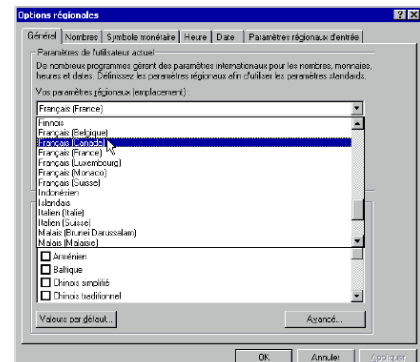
Options régionales

Général | Nombres | Symbole monétaire | Heure | Date | Paramètres régionaux d'entrée

Paramètres de l'utilisateur actuel

De nombreux programmes gèrent des paramètres internationaux pour les nombres, monnaies, heures et dates. Définissez les paramètres régionaux afin d'utiliser les paramètres standards.

Vos paramètres régionaux (emplacement) :

Français (France)

Finnois
Français (Belgique)
Français (Canada)
Français (France)
Français (Luxembourg)
Français (Monaco)
Français (Suisse)
Indonésien
Islandais
Italien (Italie)
Italien (Suisse)
Malais (Brunei Darussalam)
Malais (Malaisie)

Arménien
Baltique
Chinois simplifié
Chinois traditionnel

Valeurs par défaut...

Avancé...

OK | Annuler | Appliquer